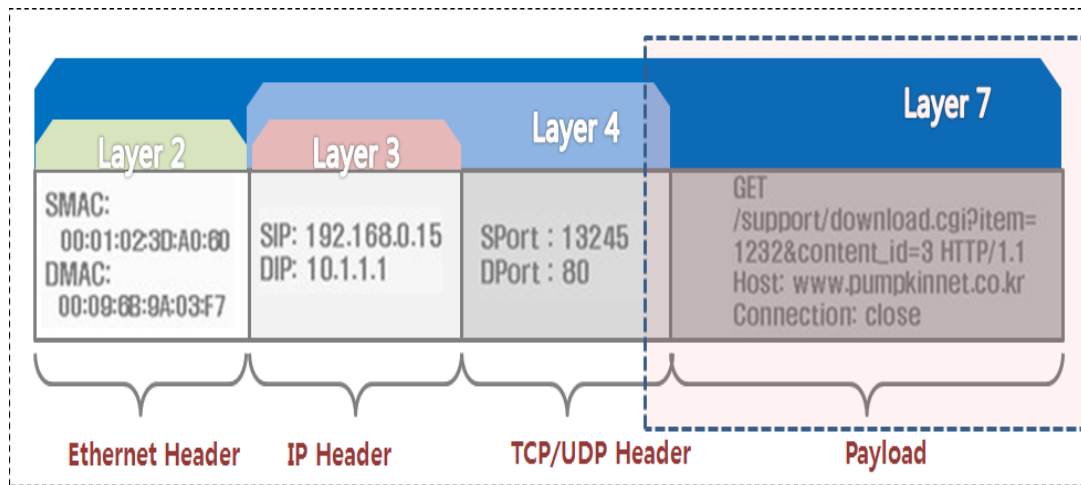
Layer 7

Layer 4

Layer 2

Layer 3

SMAC:
00:01:02:3D:A0:60
DMAC:
00:09:6B:9A:03:F7

SIP: 192.168.0.15
DIP: 10.1.1.1

SPort : 13245
DPort : 80

GET
/support/download.cgi?item=1232&content_id=3 HTTP/1.1
Host: www.pumpkinnet.co.kr
Connection: close

Ethernet Header

IP Header

TCP/UDP Header

Payload